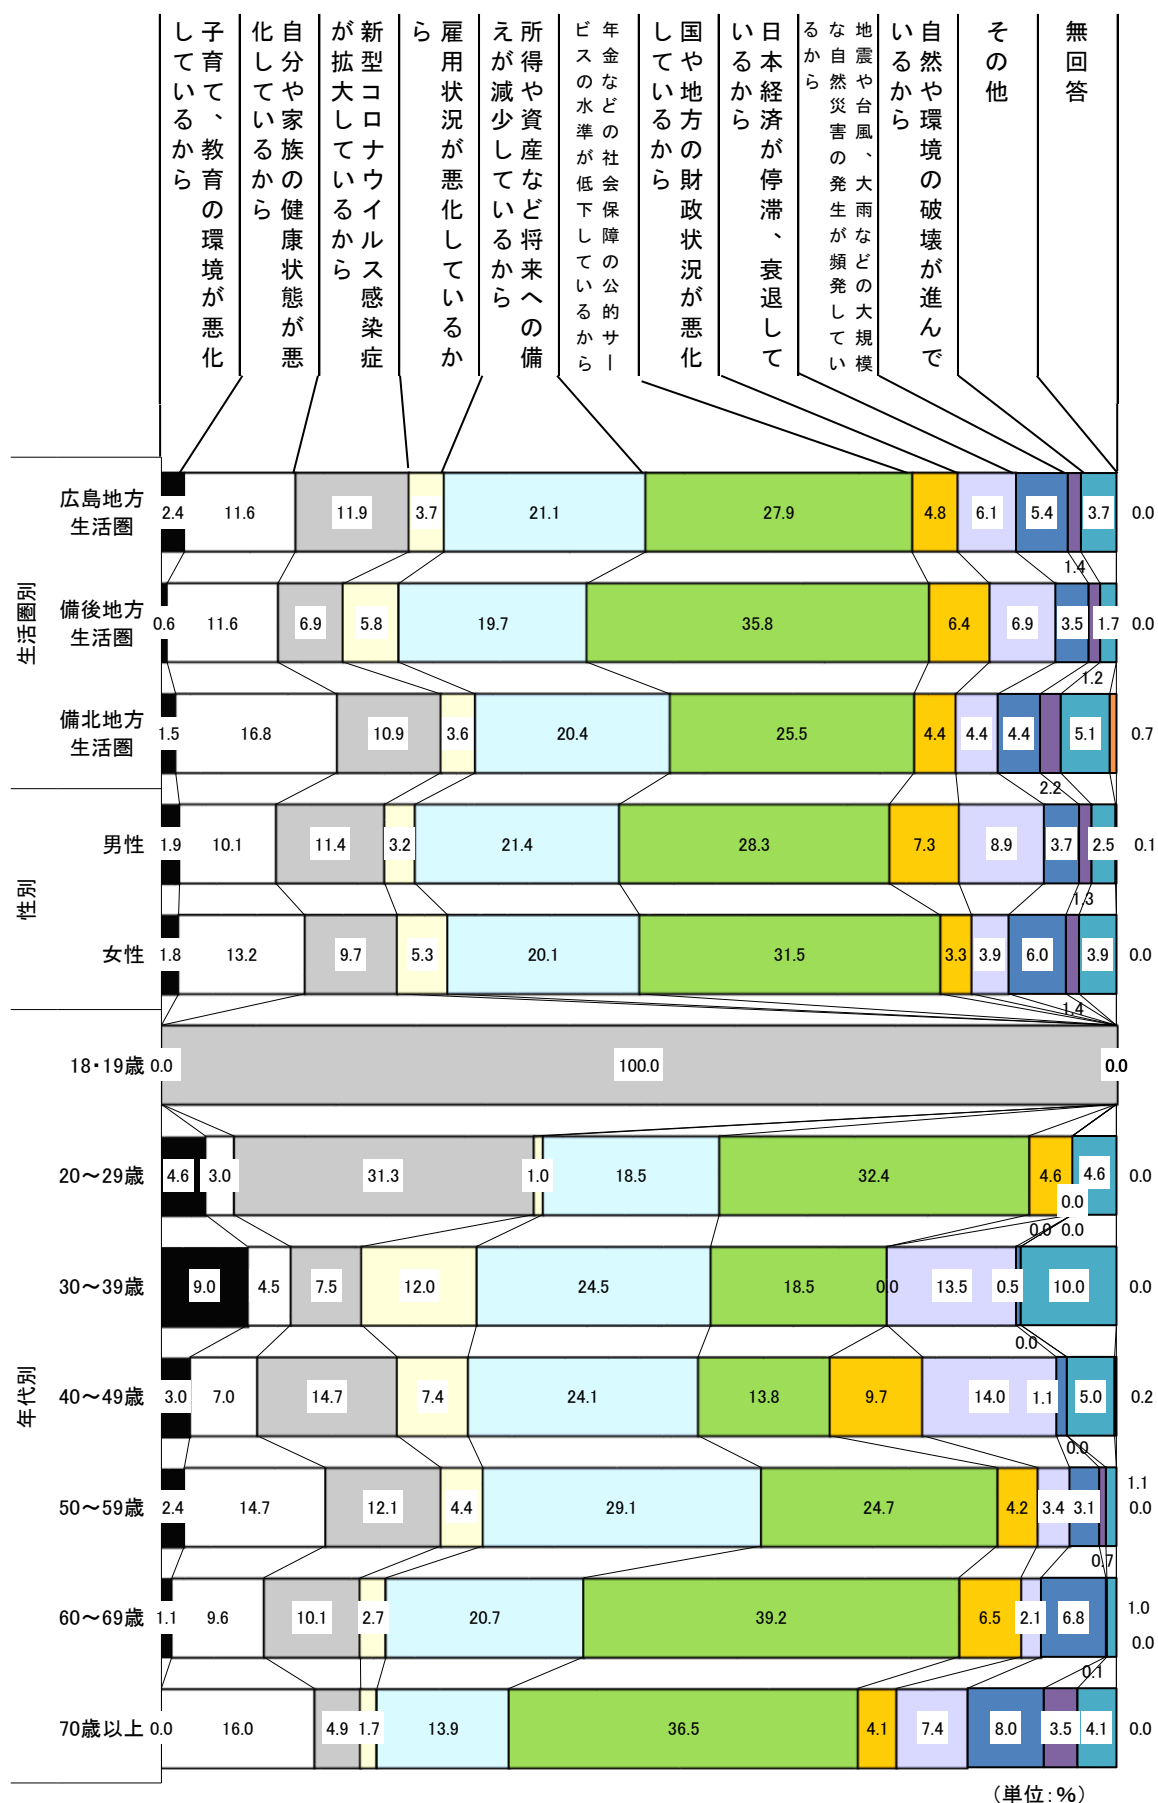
子育て、教育の環境が悪化しているから

自分や家族の健康状態が悪化しているから

新型コロナウイルス感染症が拡大しているから

雇用状況が悪化しているから

所得や資産など将来への備えが減少しているから

年金などの社会保障の公的サービスの水準が低下しているから

国や地方の財政状況が悪化しているから

日本経済が停滞、衰退しているから

地震や台風、大雨などの大規模な自然災害の発生が頻発しているから

自然や環境の破壊が進んでいるから

その他

無回答

生活圏別

広島地方生活圏 2.4 11.6 11.9 3.7 21.1 27.9 4.8 6.1 5.4 1.4 3.7 0.0

備後地方生活圏 0.6 11.6 6.9 5.8 19.7 35.8 6.4 6.9 3.5 1.2 1.7 0.0

備北地方生活圏 1.5 16.8 10.9 3.6 20.4 25.5 4.4 4.4 4.4 2.2 5.1 0.7

性別

男性 1.9 10.1 11.4 3.2 21.4 28.3 7.3 8.9 3.7 1.3 2.5 0.1

女性 1.8 13.2 9.7 5.3 20.1 31.5 3.3 3.9 6.0 1.4 3.9 0.0

年代別

18・19歳 0.0 100.0 0.0

20～29歳 4.6 3.0 31.3 1.0 18.5 32.4 4.6 0.0 0.0 0.0 4.6 0.0

30～39歳 9.0 4.5 7.5 12.0 24.5 18.5 0.0 13.5 0.5 0.0 10.0 0.0

40～49歳 3.0 7.0 14.7 7.4 24.1 13.8 9.7 14.0 1.1 0.0 5.0 0.2

50～59歳 2.4 14.7 12.1 4.4 29.1 24.7 4.2 3.4 3.1 0.7 1.1 0.0

60～69歳 1.1 9.6 10.1 2.7 20.7 39.2 6.5 2.1 6.8 0.1 1.0 0.0

70歳以上 0.0 16.0 4.9 1.7 13.9 36.5 4.1 7.4 8.0 3.5 4.1 0.0

（単位：%）